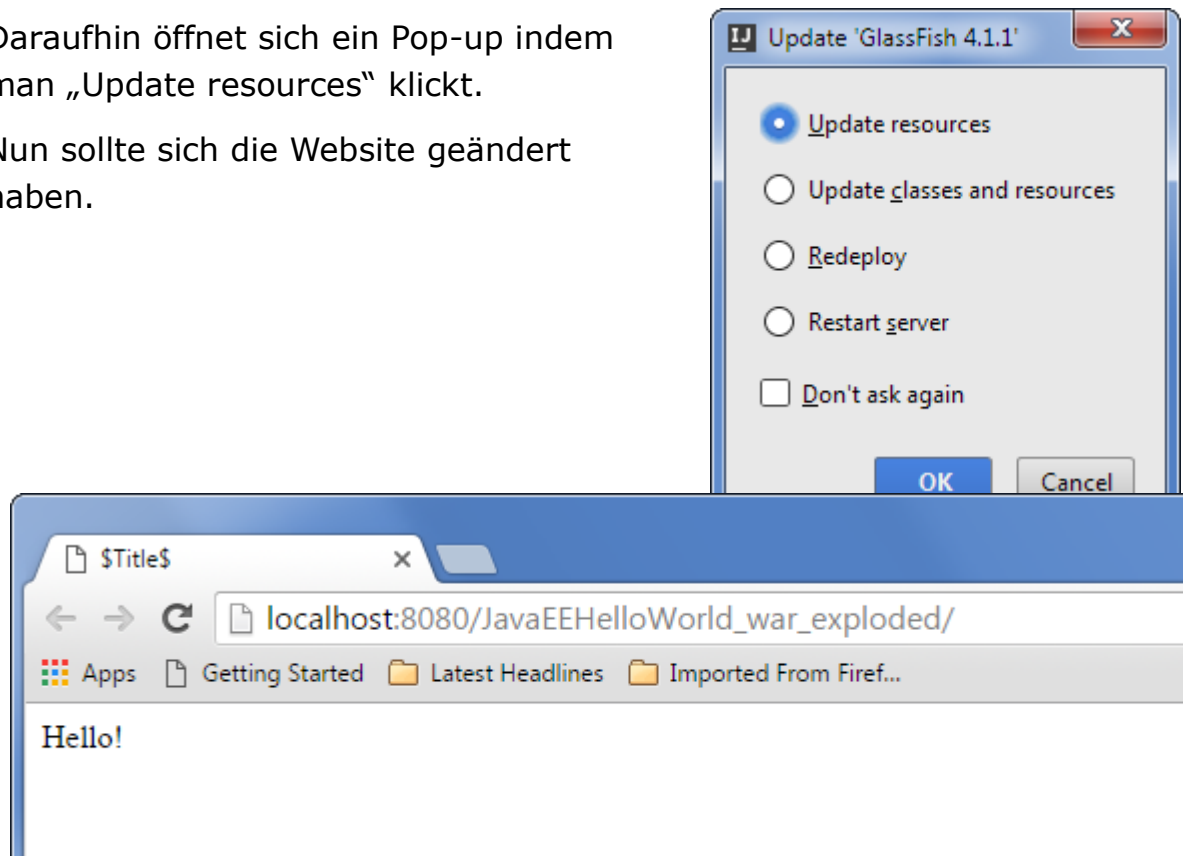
Daraufhin öffnet sich ein Pop-up indem man „Update resources" klickt.

Nun sollte sich die Website geändert haben.

IJ Update 'GlassFish 4.1.1'

Update resources

Update classes and resources

Redeploy

Restart server

Don't ask again

OK

Cancel

$Title$

localhost:8080/JavaEEHelloWorld_war_exploded/

Apps

Getting Started

Latest Headlines

Imported From Firef...

Hello!